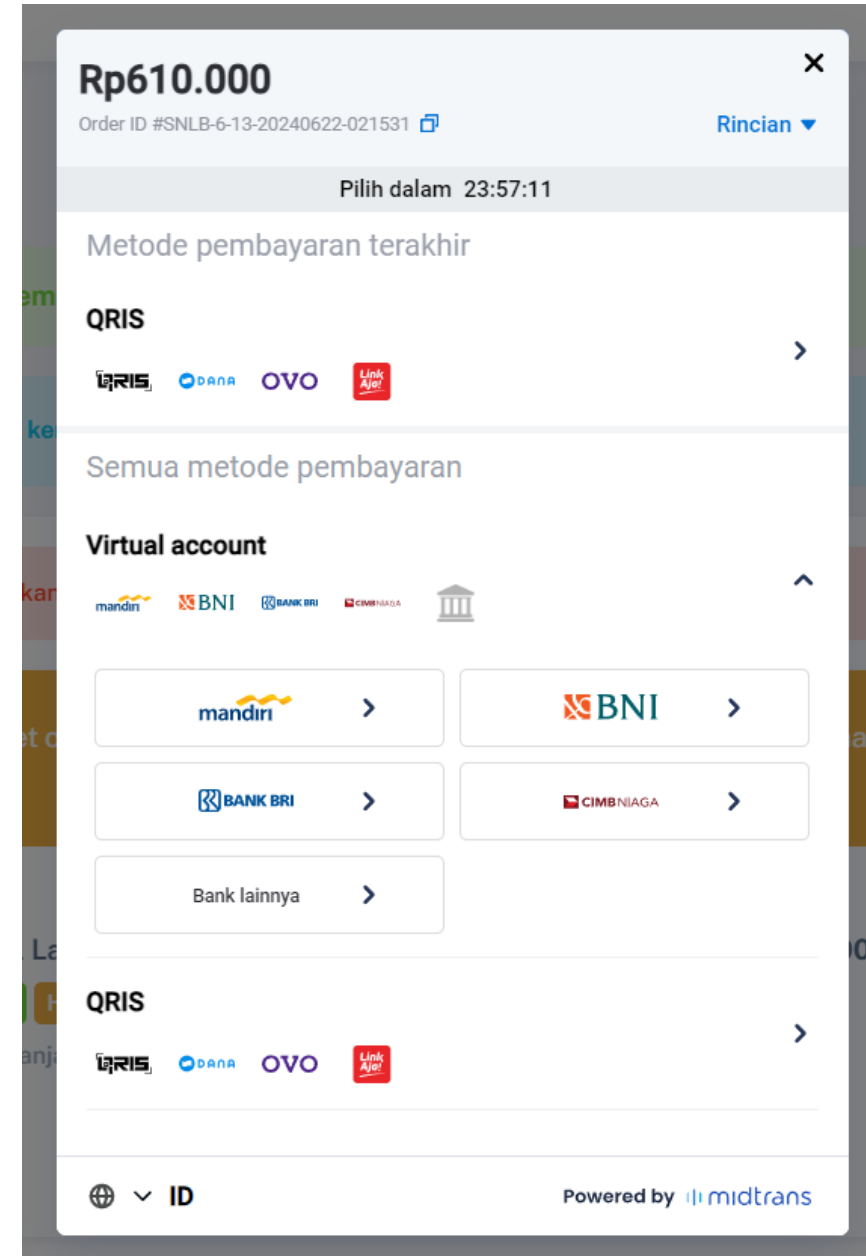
Rp610.000
Order ID #SNLB-6-13-20240622-021531

Rincian

Pilih dalam 23:57:11

Metode pembayaran terakhir

QRIS

QRIS DANA OVO LinkAja!

Semua metode pembayaran

Virtual account

mandiri BNI BANK BRI CIMB NIAGA

mandiri

BNI

BANK BRI

CIMB NIAGA

Bank lainnya

QRIS

QRIS DANA OVO LinkAja!

ID

Powered by midtrans